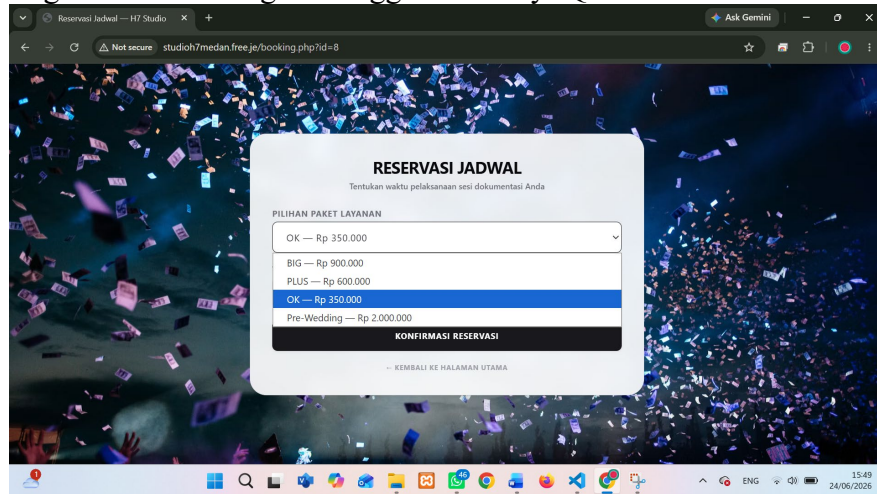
Reservasi Jadwal — H7 Studio
Ask Gemini
Not secure studioh7medan.free.je/booking.php?id=8

RESERVASI JADWAL
Tentukan waktu pelaksanaan sesi dokumentasi Anda

PILIHAN PAKET LAYANAN
OK — Rp 350.000
BIG — Rp 900.000
PLUS — Rp 600.000
OK — Rp 350.000
Pre-Wedding — Rp 2.000.000
KONFIRMASI RESERVASI

← KEMBALI KE HALAMAN UTAMA

ENG
15:49
24/06/2026